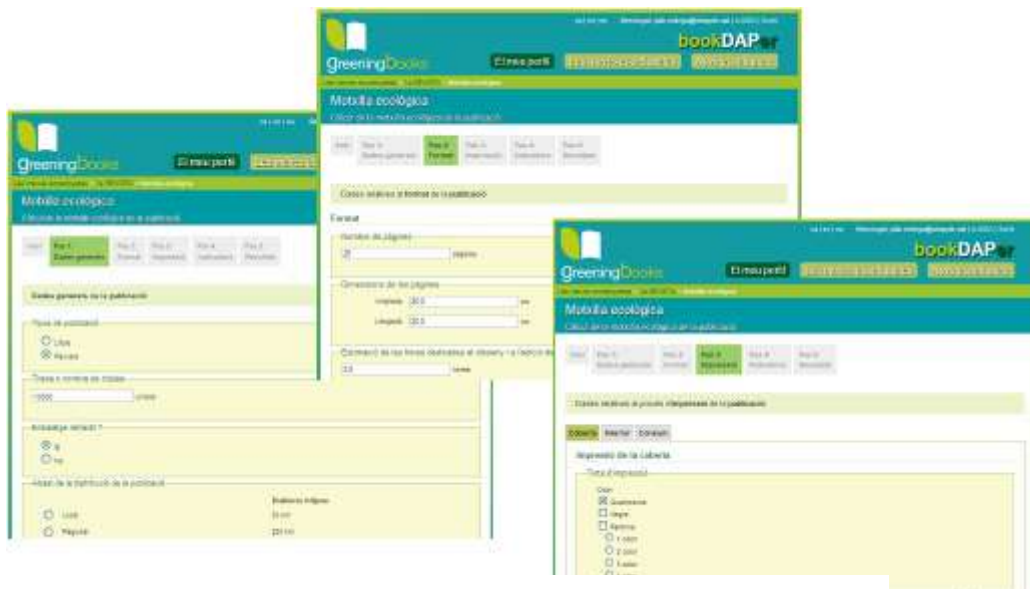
greeningBooks
El meu perfil
Motxilla ecològica
Càlcul de la motxilla ecològica de la publicació
Pas 1 Dades generals
Pas 2 Format
Pas 3 Impressió
Pas 4 Indicadors
Pas 5 Resultats
Dades generals de la publicació
Tipus de publicació
Llibre
Revista
Tiratge o nombre de còpies
1000 unitats
Embalatge retractil ?
Sí
No
Àmbit de la distribució de la publicació
Distància màxima
Local 50 km
Regional 250 km

greeningBooks
bookDAPer
El meu perfil
Motxilla ecològica
Càlcul de la motxilla ecològica de la publicació
Inici
Pas 1 Dades generals
Pas 2 Format
Pas 3 Impressió
Pas 4 Indicadors
Pas 5 Resultats
Dades relatives al format de la publicació
Format
Nombre de pàgines
pàgines
Dimensions de les pàgines
Amplada 20,0 cm
Llargada 20,0 cm
Estimació de les tintes destinades al disseny i la fabricació
hores

greeningBooks
bookDAPer
El meu perfil
Motxilla ecològica
Càlcul de la motxilla ecològica de la publicació
Inici
Pas 1 Dades generals
Pas 2 Format
Pas 3 Impressió
Pas 4 Indicadors
Pas 5 Resultats
Dades relatives al procés d'impressió de la publicació
Coberta
Interior
Complem
Impressió de la coberta
Tipus d'impressió
Quadricromia
Negre
Pantone
1 color
2 colors
3 colors